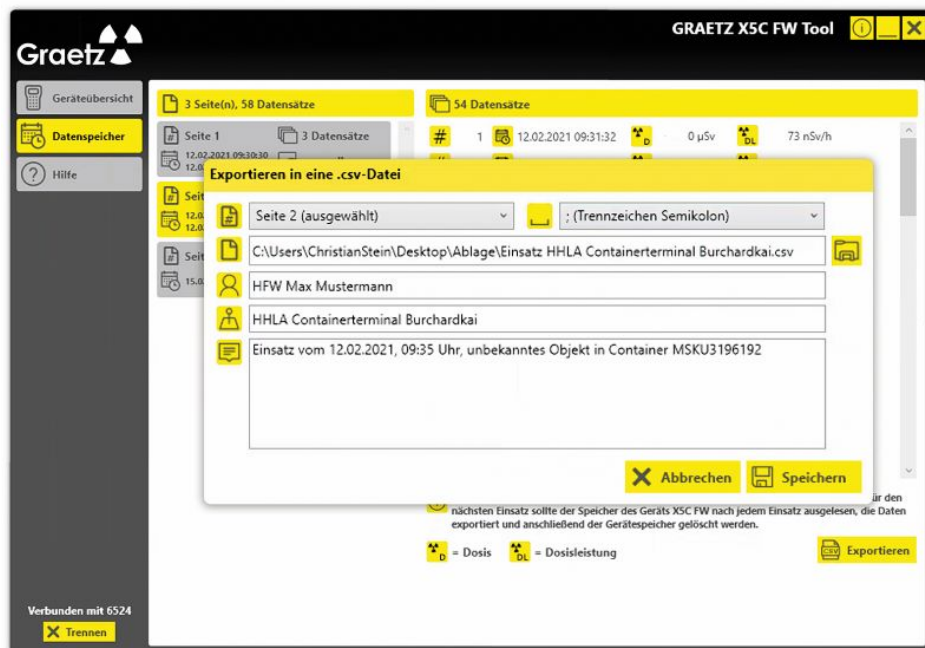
Graetz

GRAETZ X5C FW Tool

Geräteübersicht

Datenspeicher

Hilfe

3 Seite(n), 58 Datensätze

Seite 1

3 Datensätze

12.02.2021 09:30:30

12.0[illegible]

Seit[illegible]

12.0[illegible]

12.0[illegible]

Seit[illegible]

15.0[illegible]

54 Datensätze

1 12.02.2021 09:31:32 D 0 µSv DL 73 nSv/h

Exportieren in eine .csv-Datei

Seite 2 (ausgewählt)

; (Trennzeichen Semikolon)

C:\Users\ChristianStein\Desktop\Ablage\Einsatz HHLA Containerterminal Burchardkai.csv

HFW Max Mustermann

HHLA Containerterminal Burchardkai

Einsatz vom 12.02.2021, 09:35 Uhr, unbekanntes Objekt in Container MSKU3196192

Abbrechen

Speichern

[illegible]ür den nächsten Einsatz sollte der Speicher des Geräts X5C FW nach jedem Einsatz ausgelesen, die Daten exportiert und anschließend der Gerätespeicher gelöscht werden.

D = Dosis DL = Dosisleistung

Exportieren

Verbunden mit 6524

Trennen